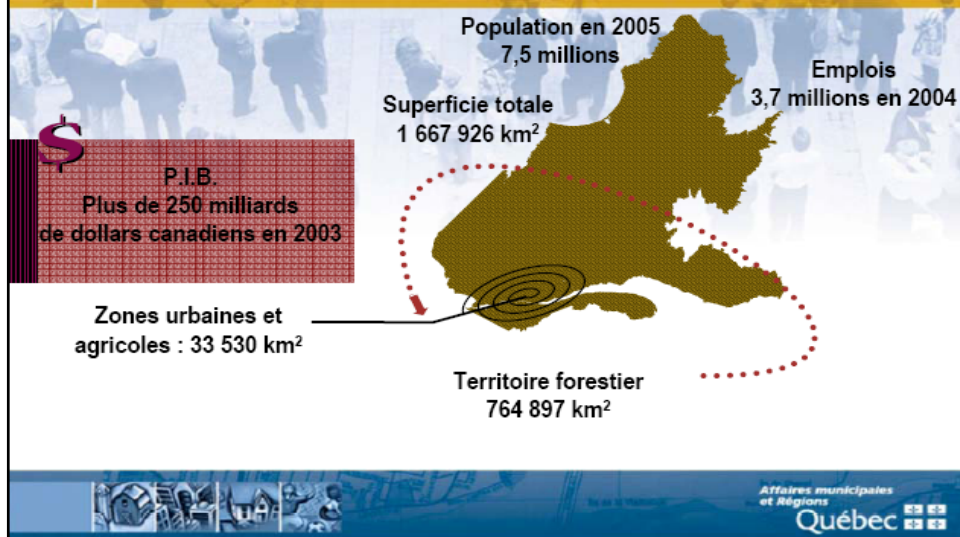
Population en 2005
7,5 millions

Emplois
3,7 millions en 2004

Superficie totale
1 667 926 km$^2$

$

P.I.B.
Plus de 250 milliards
de dollars canadiens en 2003

Zones urbaines et
agricoles : 33 530 km$^2$

Territoire forestier
764 897 km$^2$

Affaires municipales
et Régions
Québec